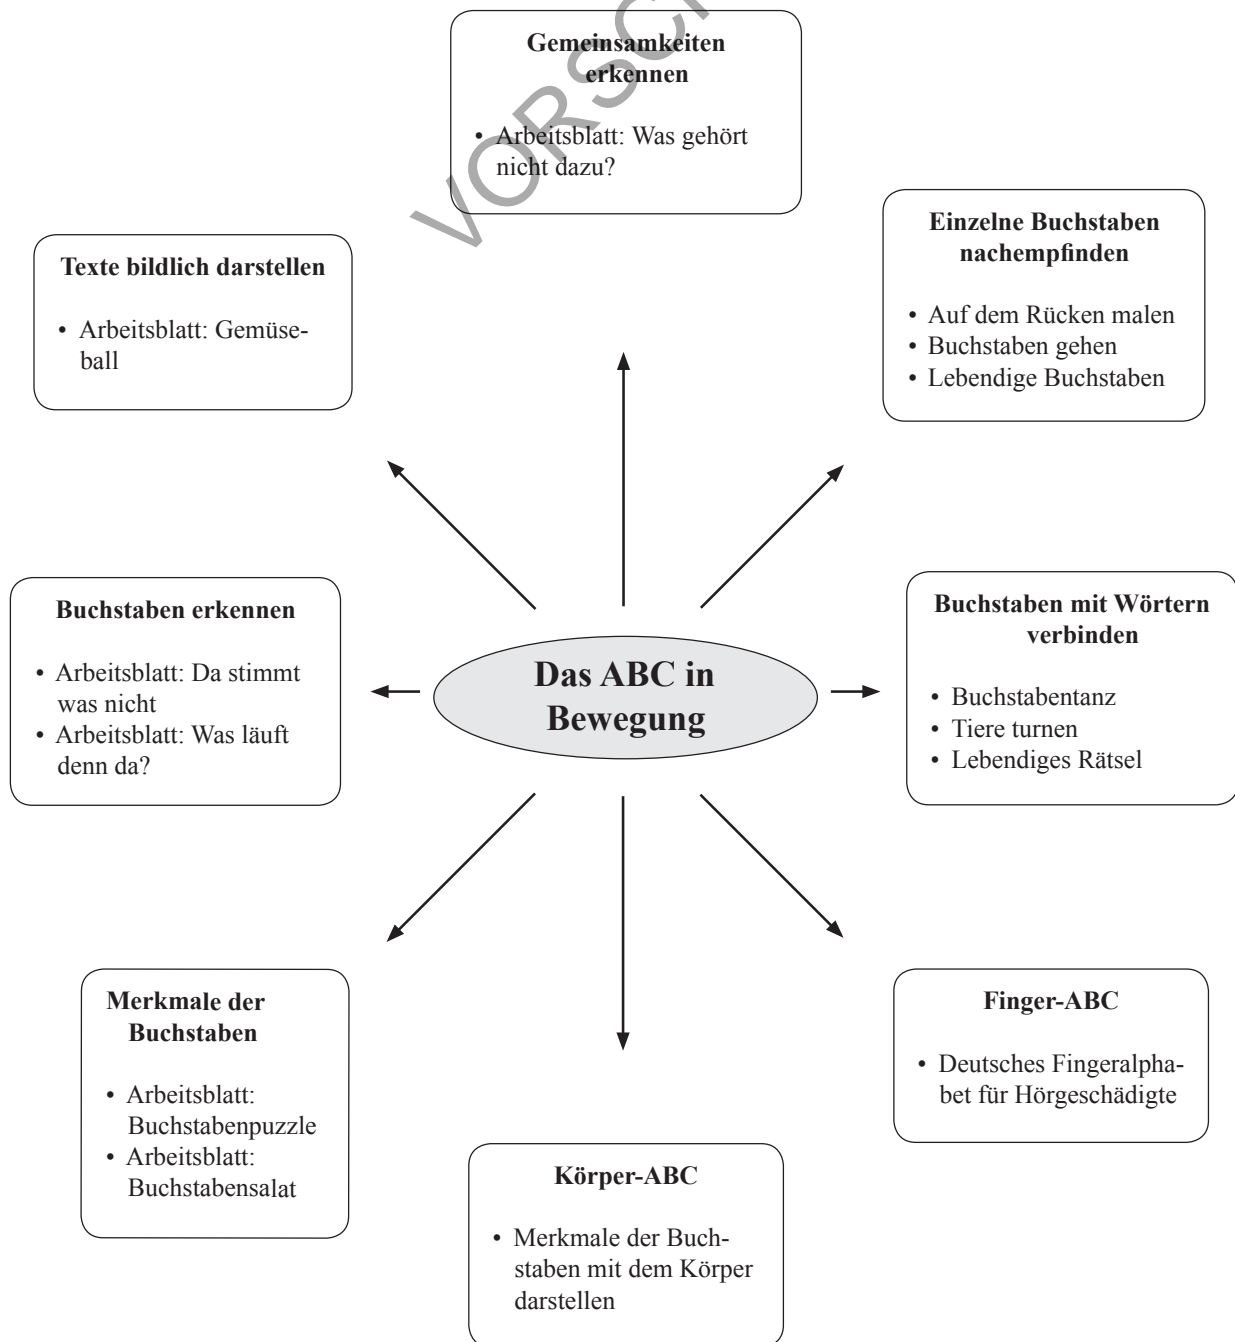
**Gemeinsamkeiten erkennen**

• Arbeitsblatt: Was gehört nicht dazu?

VORSCH

**Texte bildlich darstellen**

• Arbeitsblatt: Gemüseball

**Einzelne Buchstaben nachempfinden**

• Auf dem Rücken malen
• Buchstaben gehen
• Lebendige Buchstaben

**Buchstaben erkennen**

• Arbeitsblatt: Da stimmt was nicht
• Arbeitsblatt: Was läuft denn da?

**Das ABC in Bewegung**

**Buchstaben mit Wörtern verbinden**

• Buchstabentanz
• Tiere turnen
• Lebendiges Rätsel

**Merkmale der Buchstaben**

• Arbeitsblatt: Buchstabenpuzzle
• Arbeitsblatt: Buchstabensalat

**Körper-ABC**

• Merkmale der Buchstaben mit dem Körper darstellen

**Finger-ABC**

• Deutsches Fingeralphabet für Hörgeschädigte